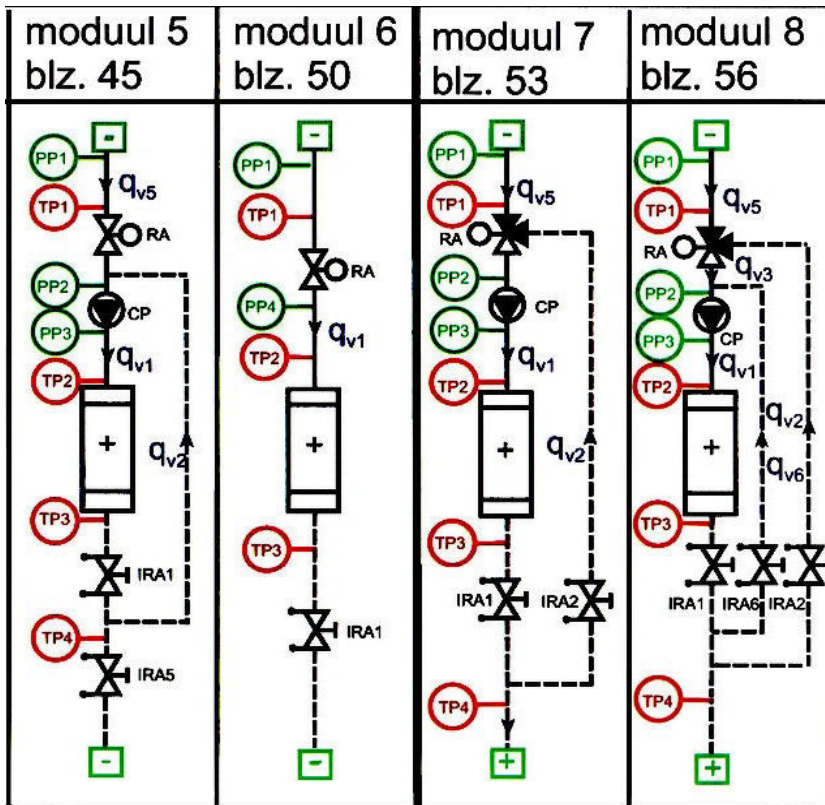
moduul 5
blz. 45

-
PP1
$q_{v5}$
TP1
RA
PP2
CP
PP3
$q_{v1}$
TP2
+
$q_{v2}$
TP3
IRA1
TP4
IRA5
-

moduul 6
blz. 50

-
PP1
TP1
RA
PP4
$q_{v1}$
TP2
+
TP3
IRA1
-

moduul 7
blz. 53

-
PP1
$q_{v5}$
TP1
RA
PP2
CP
PP3
$q_{v1}$
TP2
+
$q_{v2}$
TP3
IRA1
IRA2
TP4
+

moduul 8
blz. 56

-
PP1
$q_{v5}$
TP1
RA
$q_{v3}$
PP2
PP3
CP
$q_{v1}$
TP2
+
$q_{v2}$
$q_{v6}$
TP3
IRA1
IRA6
IRA2
TP4
+